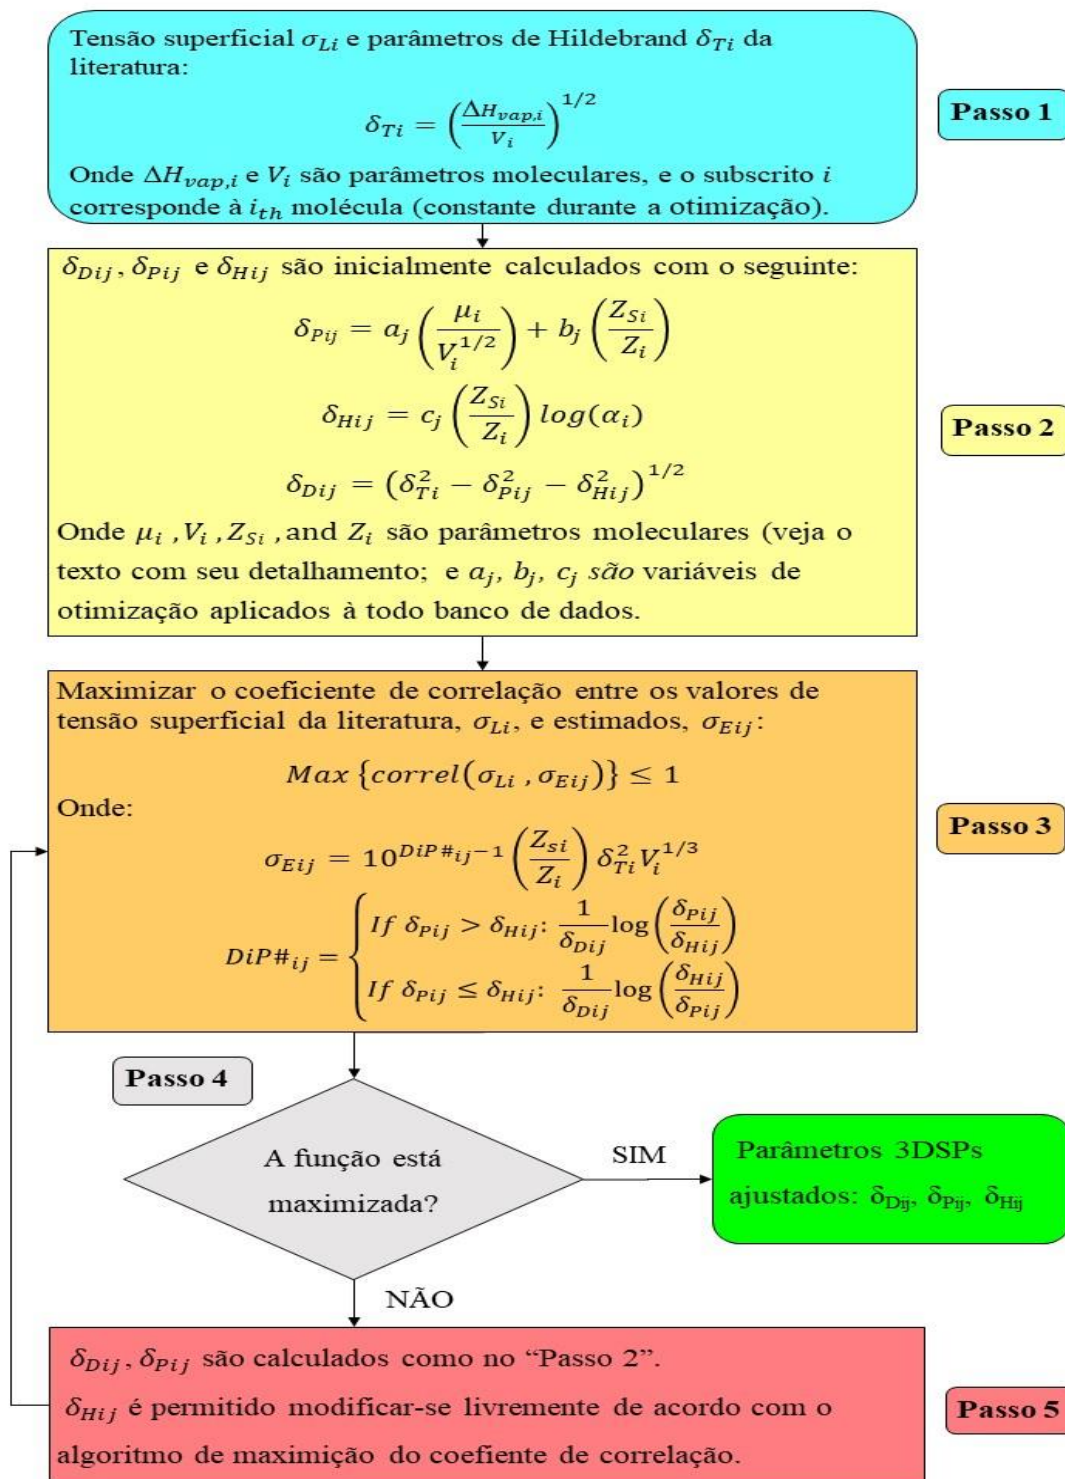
Tensão superficial $\sigma_{Li}$ e parâmetros de Hildebrand $\delta_{Ti}$ da literatura:

$\delta_{Ti} = \left(\frac{\Delta H_{vap,i}}{V_i}\right)^{1/2}$

Onde $\Delta H_{vap,i}$ e $V_i$ são parâmetros moleculares, e o subscrito $i$ corresponde à $i_{th}$ molécula (constante durante a otimização).

Passo 1

$\delta_{Dij}$, $\delta_{Pij}$ e $\delta_{Hij}$ são inicialmente calculados com o seguinte:

$\delta_{Pij} = a_j\left(\frac{\mu_i}{V_i^{1/2}}\right) + b_j\left(\frac{Z_{Si}}{Z_i}\right)$

$\delta_{Hij} = c_j\left(\frac{Z_{Si}}{Z_i}\right)log(\alpha_i)$

$\delta_{Dij} = \left(\delta_{Ti}^2 - \delta_{Pij}^2 - \delta_{Hij}^2\right)^{1/2}$

Onde $\mu_i$ ,$V_i$ ,$Z_{Si}$ ,and $Z_i$ são parâmetros moleculares (veja o texto com seu detalhamento; e $a_j$, $b_j$, $c_j$ são variáveis de otimização aplicados à todo banco de dados.

Passo 2

Maximizar o coeficiente de correlação entre os valores de tensão superficial da literatura, $\sigma_{Li}$, e estimados, $\sigma_{Eij}$:

$Max\left\{correl(\sigma_{Li}, \sigma_{Eij})\right\} \leq 1$

Onde:

$\sigma_{Eij} = 10^{DiP\#_{ij}-1}\left(\frac{Z_{si}}{Z_i}\right)\delta_{Ti}^2 V_i^{1/3}$

$DiP\#_{ij} = \begin{cases} If\ \delta_{Pij} > \delta_{Hij}: \frac{1}{\delta_{Dij}}\log\left(\frac{\delta_{Pij}}{\delta_{Hij}}\right) \\ If\ \delta_{Pij} \leq \delta_{Hij}: \frac{1}{\delta_{Dij}}\log\left(\frac{\delta_{Hij}}{\delta_{Pij}}\right) \end{cases}$

Passo 3

Passo 4

A função está maximizada?

SIM

Parâmetros 3DSPs ajustados: $\delta_{Dij}$, $\delta_{Pij}$, $\delta_{Hij}$

NÃO

$\delta_{Dij}$, $\delta_{Pij}$ são calculados como no "Passo 2".

$\delta_{Hij}$ é permitido modificar-se livremente de acordo com o algoritmo de maximição do coefiente de correlação.

Passo 5